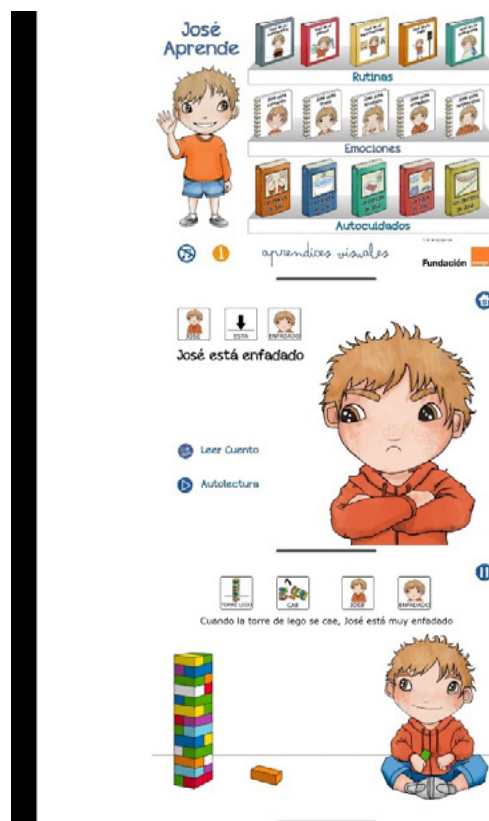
José Aprende

Rutinas

Emociones

Autocuidados

aprendices visuales

Fundación

JOSÉ ESTÁ ENFADADO

José está enfadado

Leer Cuento

Autolectura

TORRE LEGO CAE JOSÉ ENFADADO

Cuando la torre de lego se cae, José está muy enfadado